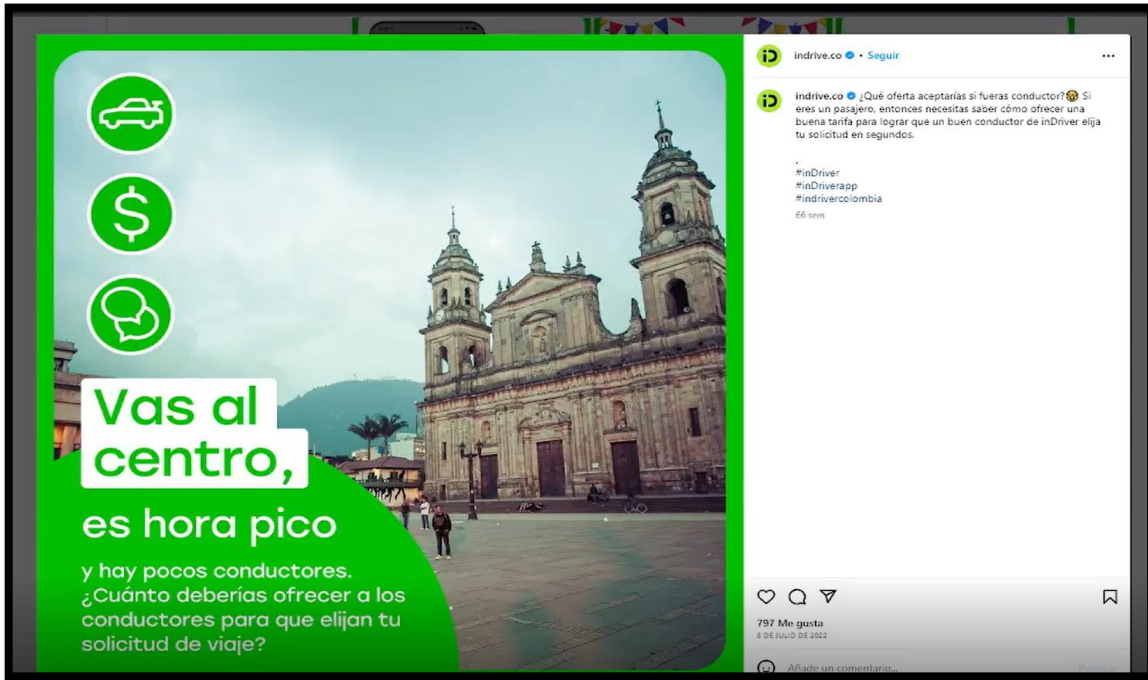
Vas al centro,

es hora pico

y hay pocos conductores. ¿Cuánto deberías ofrecer a los conductores para que elijan tu solicitud de viaje?

indrive.co • Seguir

...

indrive.co ¿Qué oferta aceptarías si fueras conductor? Si eres un pasajero, entonces necesitas saber cómo ofrecer una buena tarifa para lograr que un buen conductor de inDriver elija tu solicitud en segundos.

.
#inDriver
#inDriverapp
#indrivercolombia

66 sem

797 Me gusta

8 DE JULIO DE 2022

Añade un comentario...

Publicar